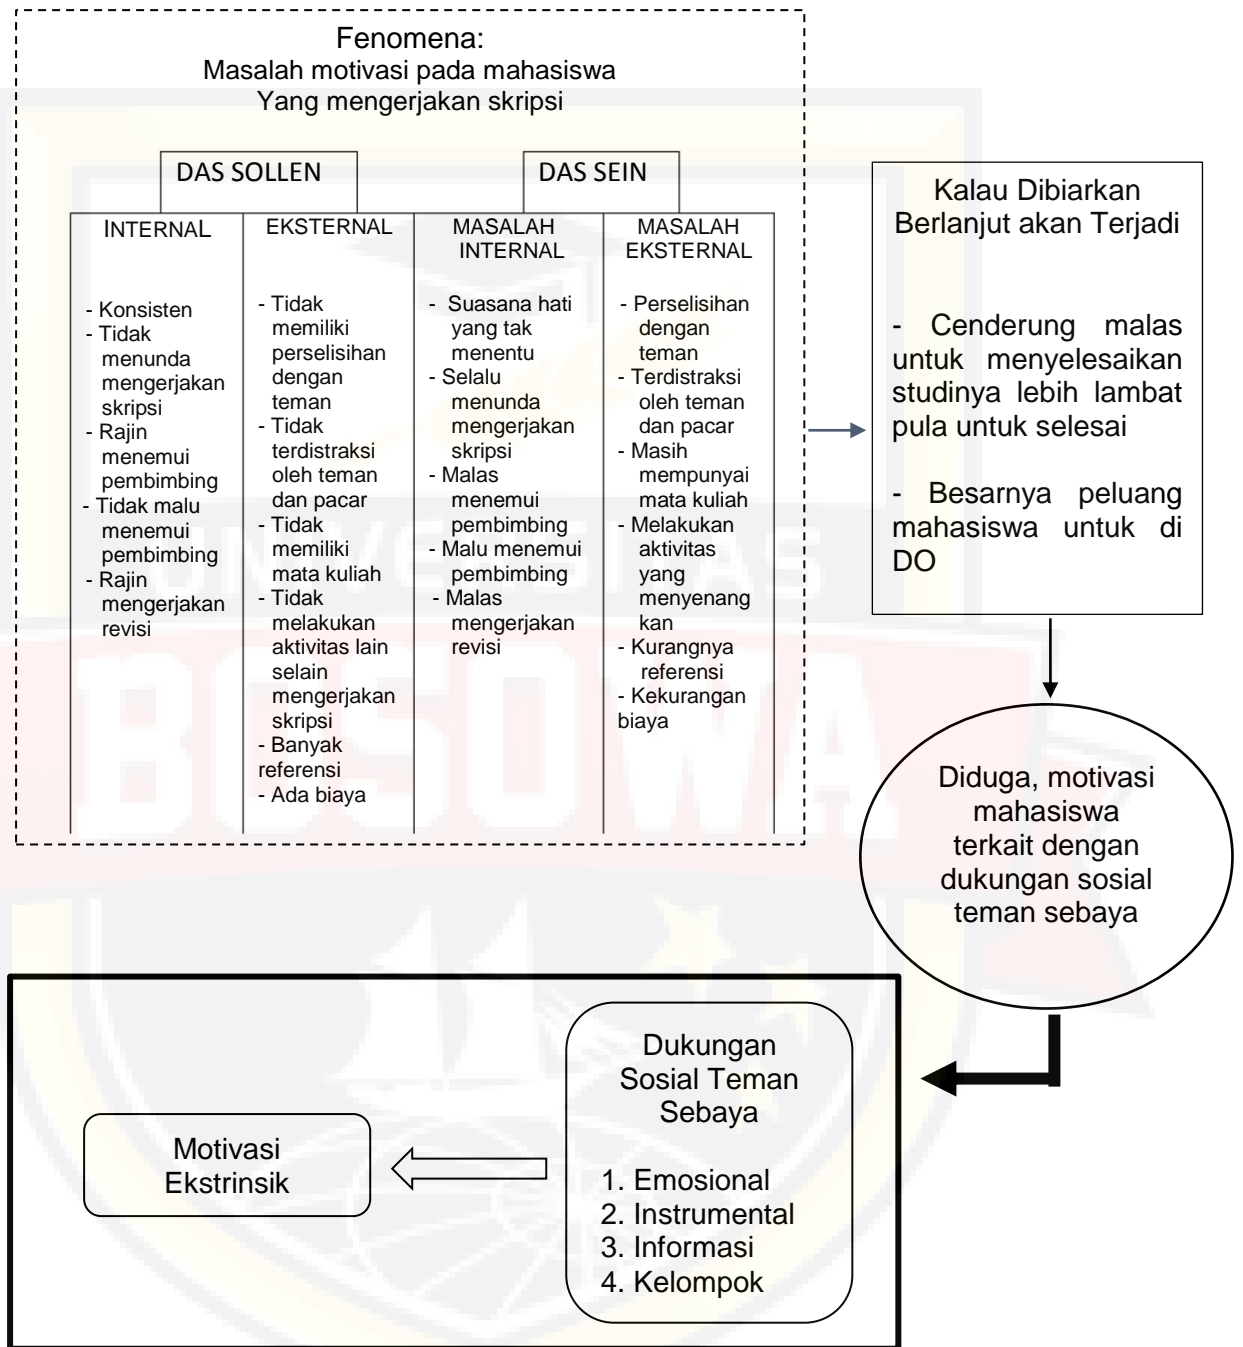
Fenomena:
Masalah motivasi pada mahasiswa
Yang mengerjakan skripsi

DAS SOLLEN

DAS SEIN

| INTERNAL | EKSTERNAL | MASALAH INTERNAL | MASALAH EKSTERNAL |
|---|---|---|---|
| - Konsisten<br>- Tidak menunda mengerjakan skripsi<br>- Rajin menemui pembimbing<br>- Tidak malu menemui pembimbing<br>- Rajin mengerjakan revisi | - Tidak memiliki perselisihan dengan teman<br>- Tidak terdistraksi oleh teman dan pacar<br>- Tidak memiliki mata kuliah<br>- Tidak melakukan aktivitas lain selain mengerjakan skripsi<br>- Banyak referensi<br>- Ada biaya | - Suasana hati yang tak menentu<br>- Selalu menunda mengerjakan skripsi<br>- Malas menemui pembimbing<br>- Malu menemui pembimbing<br>- Malas mengerjakan revisi | - Perselisihan dengan teman<br>- Terdistraksi oleh teman dan pacar<br>- Masih mempunyai mata kuliah<br>- Melakukan aktivitas yang menyenangkan<br>- Kurangnya referensi<br>- Kekurangan biaya |

Kalau Dibiarkan Berlanjut akan Terjadi

- Cenderung malas untuk menyelesaikan studinya lebih lambat pula untuk selesai

- Besarnya peluang mahasiswa untuk di DO

Diduga, motivasi mahasiswa terkait dengan dukungan sosial teman sebaya

Dukungan Sosial Teman Sebaya

1. Emosional
2. Instrumental
3. Informasi
4. Kelompok

Motivasi Ekstrinsik